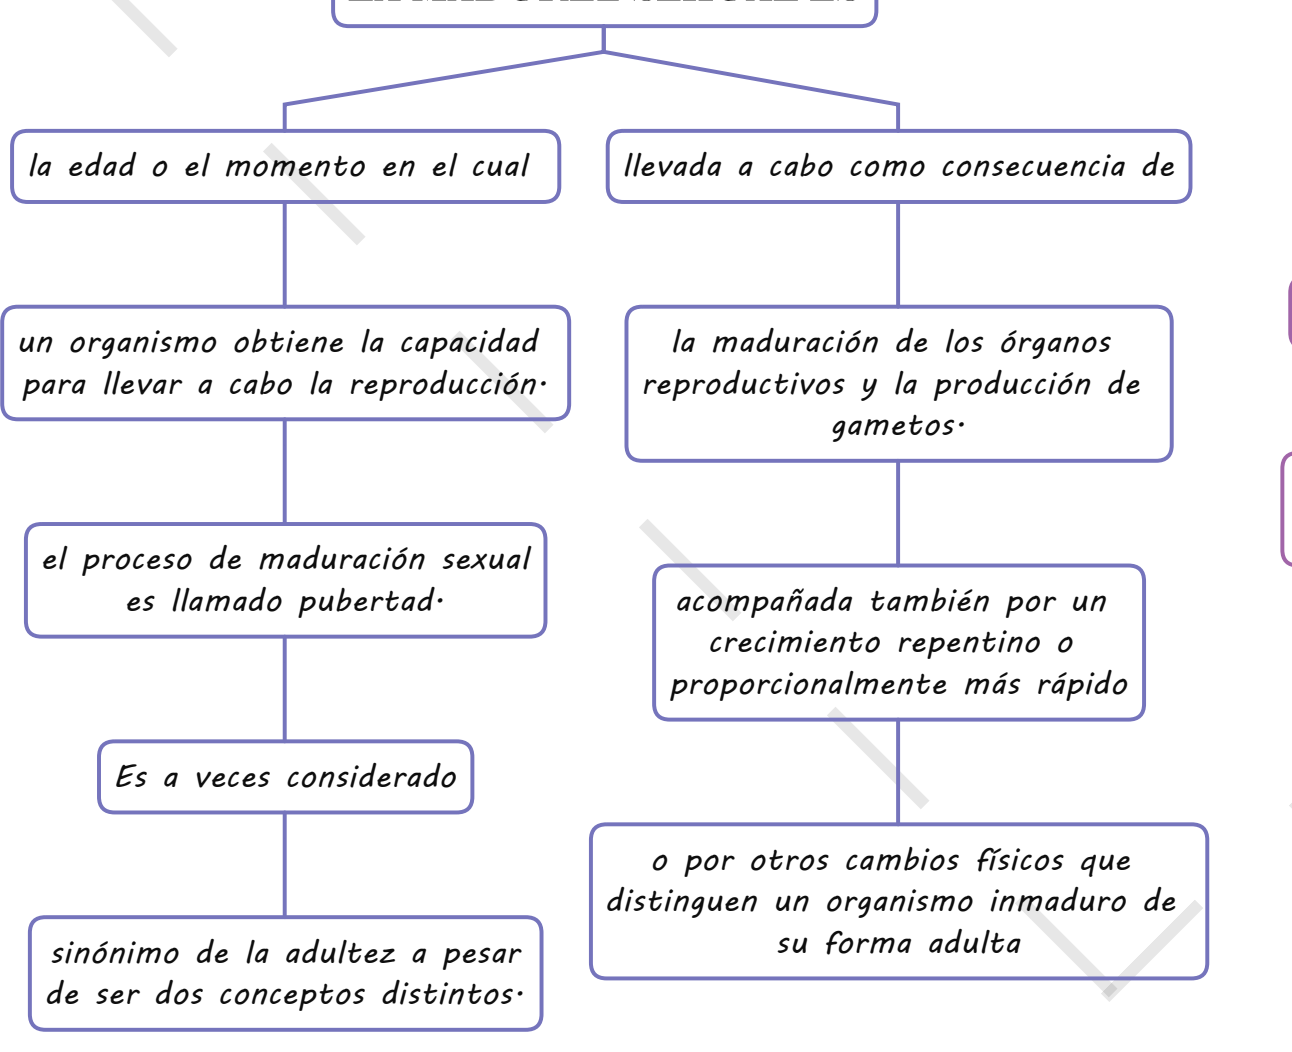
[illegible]

la edad o el momento en el cual

un organismo obtiene la capacidad para llevar a cabo la reproducción.

el proceso de maduración sexual es llamado pubertad.

Es a veces considerado

sinónimo de la adultez a pesar de ser dos conceptos distintos.

llevada a cabo como consecuencia de

la maduración de los órganos reproductivos y la producción de gametos.

acompañada también por un crecimiento repentino o proporcionalmente más rápido

o por otros cambios físicos que distinguen un organismo inmaduro de su forma adulta